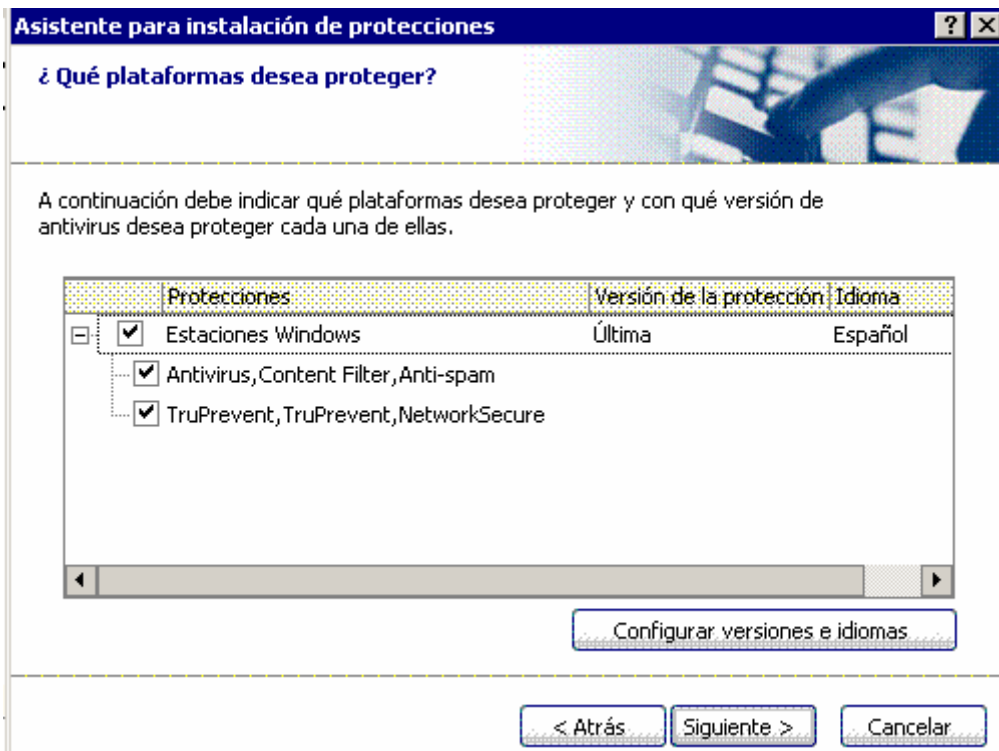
Asistente para instalación de protecciones

? X

¿ Qué plataformas desea proteger?

A continuación debe indicar qué plataformas desea proteger y con qué versión de antivirus desea proteger cada una de ellas.

| Protecciones | Versión de la protección | Idioma |
|---|---|---|
| Estaciones Windows | Última | Español |
| Antivirus,Content Filter,Anti-spam | | |
| TruPrevent,TruPrevent,NetworkSecure | | |

Configurar versiones e idiomas

< Atrás

Siguiente >

Cancelar